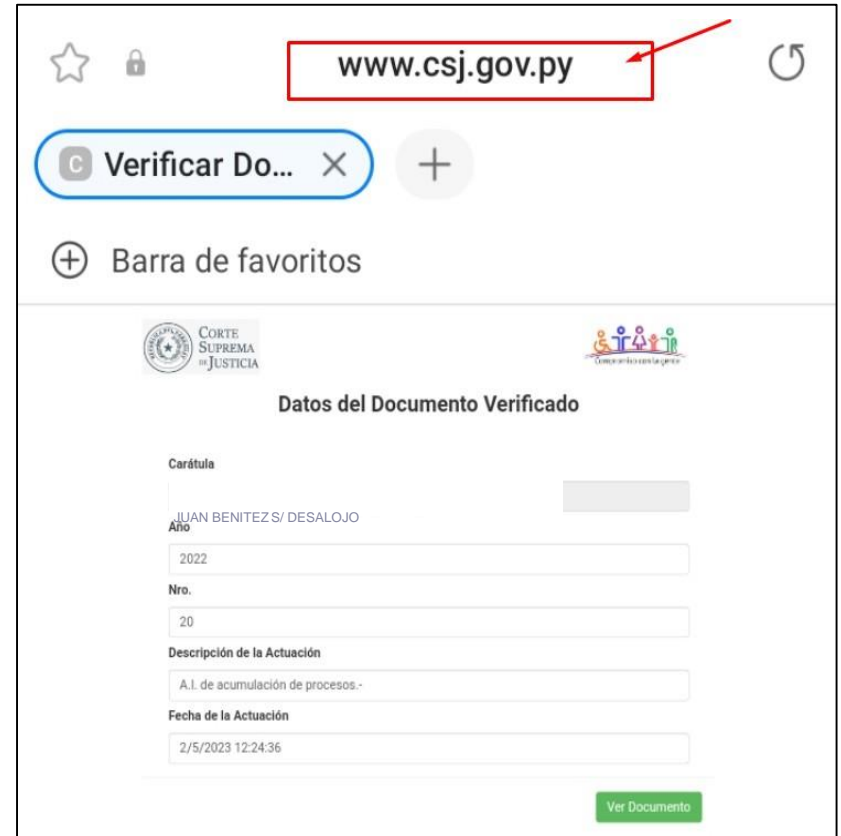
www.csj.gov.py

C Verificar Do... ×

+

Barra de favoritos

CORTE SUPREMA DE JUSTICIA

Compromiso con la gente

Datos del Documento Verificado

Carátula

JUAN BENITEZ S/ DESALOJO

Año

2022

Nro.

20

Descripción de la Actuación

A.I. de acumulación de procesos.-

Fecha de la Actuación

2/5/2023 12:24:36

Ver Documento